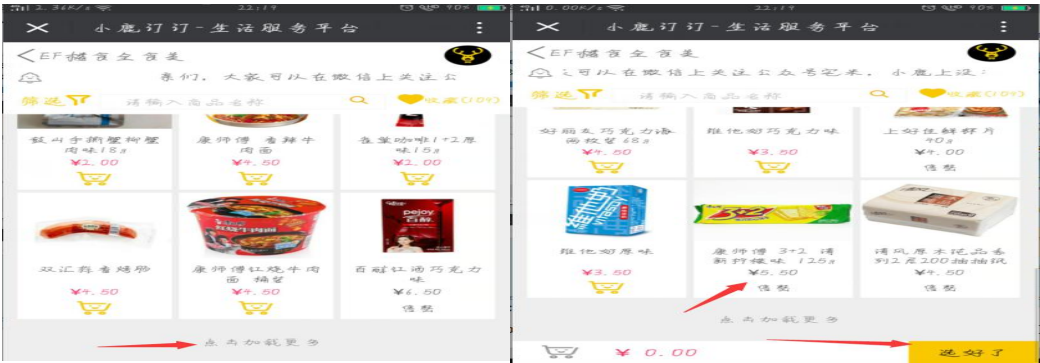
2.36K/s 22:19 90%

小鹿叮叮-生活服务平台

<EF镇百全百美

亲们，大家可以在微信上关注公

筛选

请输入商品名称

收藏(09)

钱小子撕撕棒柳肉味18g

¥2.00

康师傅 香辣牛肉面

¥4.50

香草咖啡1+2原味15g

¥2.00

双汇香肠

¥4.50

康师傅红烧牛肉面 桶装

¥4.50

百醇红酒巧克力味

¥6.50

售罄

点击加载更多

0.00K/s 22:19 90%

小鹿叮叮-生活服务平台

<EF镇百全百美

可以在微信上关注公众号定来，小鹿上注

筛选

请输入商品名称

收藏(09)

好丽友巧克力派两枚装68g

¥4.60

维他奶巧克力味

¥3.50

上好佳鲜虾片40g

¥4.00

售罄

维他奶原味

¥3.50

康师傅 3+2 清新柠檬味 125g

¥5.50

售罄

清风原木纯品金装2层200抽抽纸

¥4.50

售罄

点击加载更多

¥ 0.00

选好了